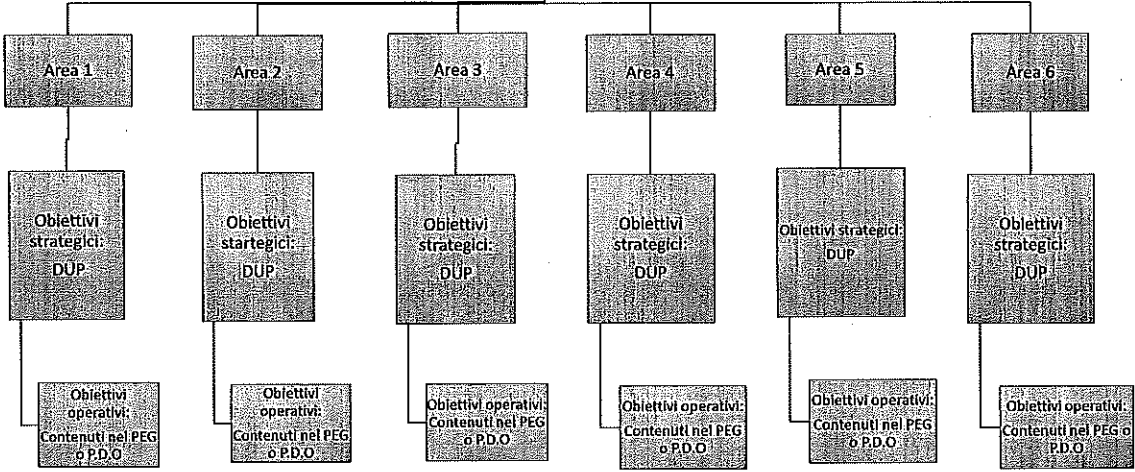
Area 1

Obiettivi strategici: DUP

Obiettivi operativi: Contenuti nel PEG o P.D.O

Area 2

Obiettivi startegici: DUP

Obiettivi operativi: Contenuti nel PEG o P.D.O

Area 3

Obiettivi strategici: DUP

Obiettivi operativi: Contenuti nel PEG o P.D.O

Area 4

Obiettivi strategici: DUP

Obiettivi operativi: Contenuti nel PEG o P.D.O

Area 5

Obiettivi strategici: DUP

Obiettivi operativi: Contenuti nel PEG o P.D.O

Area 6

Obiettivi strategici: DUP

Obiettivi operativi: Contenuti nel PEG o P.D.O